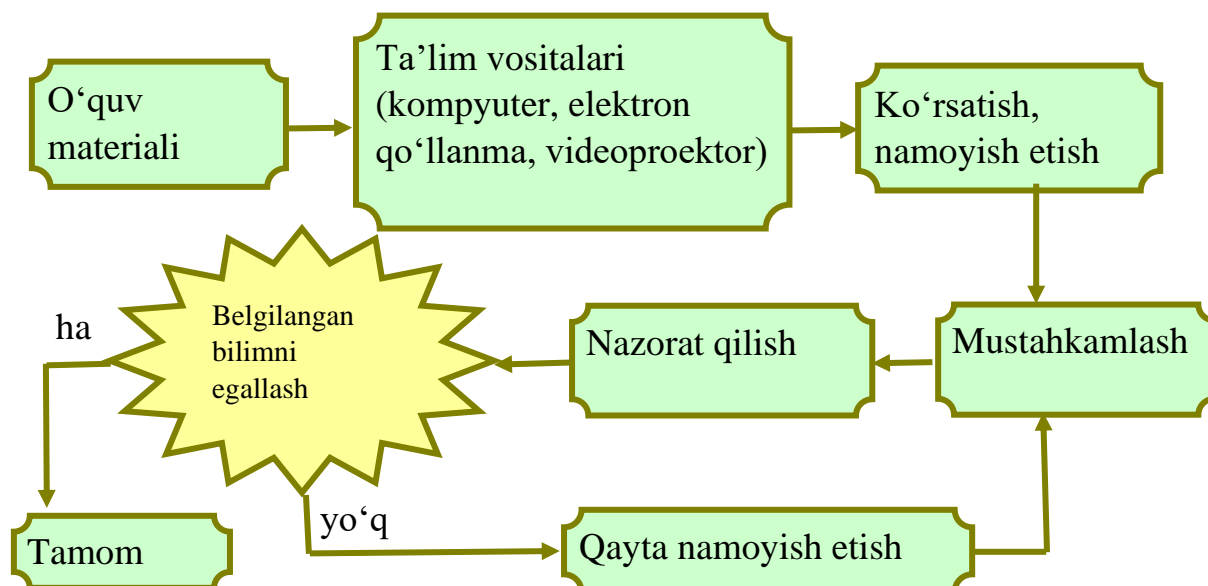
O‘quv materiali

Ta’lim vositalari (kompyuter, elektron qo‘llanma, videoproektor)

Ko‘rsatish, namoyish etish

Mustahkamlash

Nazorat qilish

Belgilangan bilimni egallash

ha

Tamom

yo‘q

Qayta namoyish etish